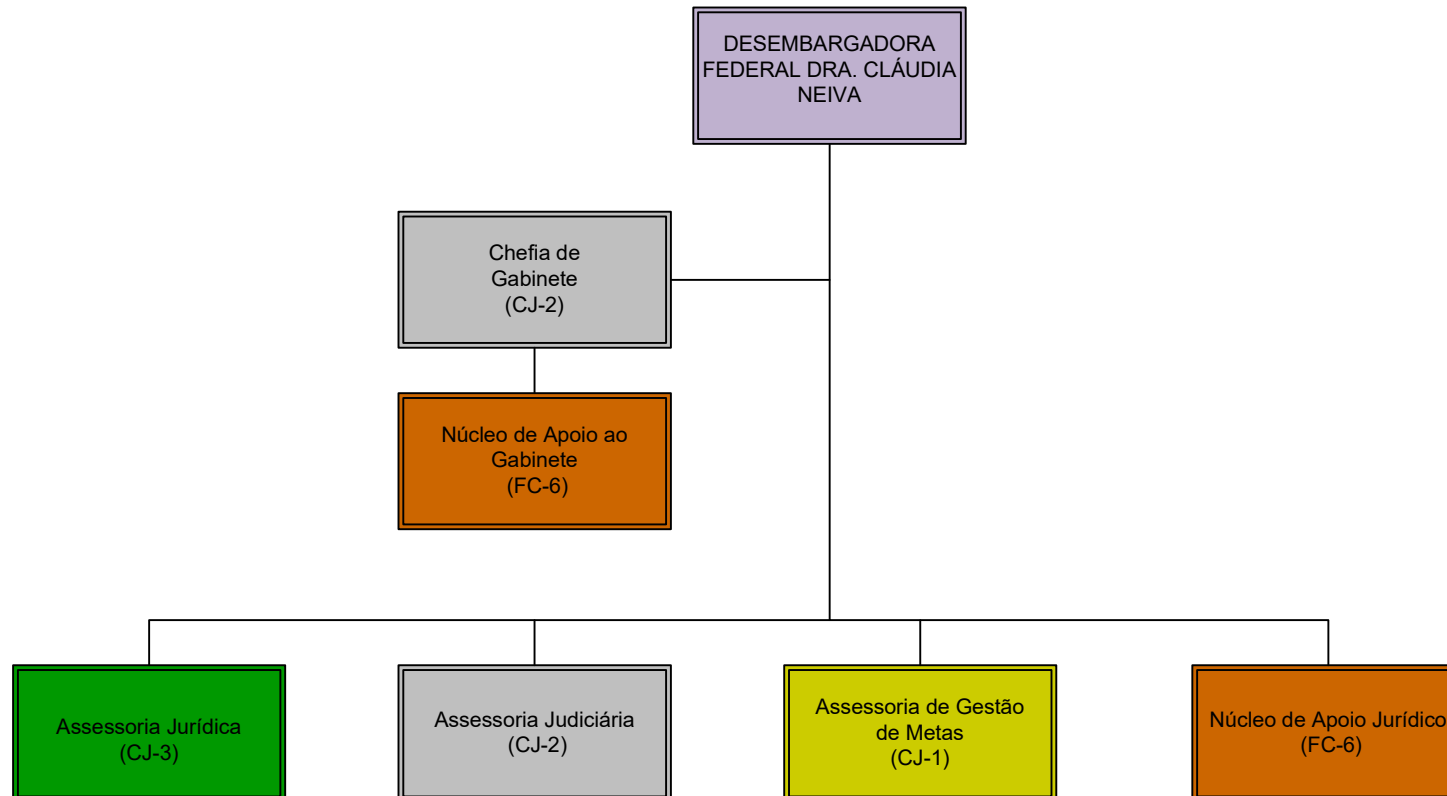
DESEMBARGADORA FEDERAL DRA. CLÁUDIA NEIVA

Chefia de Gabinete (CJ-2)

Núcleo de Apoio ao Gabinete (FC-6)

Assessoria Jurídica (CJ-3)

Assessoria Judiciária (CJ-2)

Assessoria de Gestão de Metas (CJ-1)

Núcleo de Apoio Jurídico (FC-6)